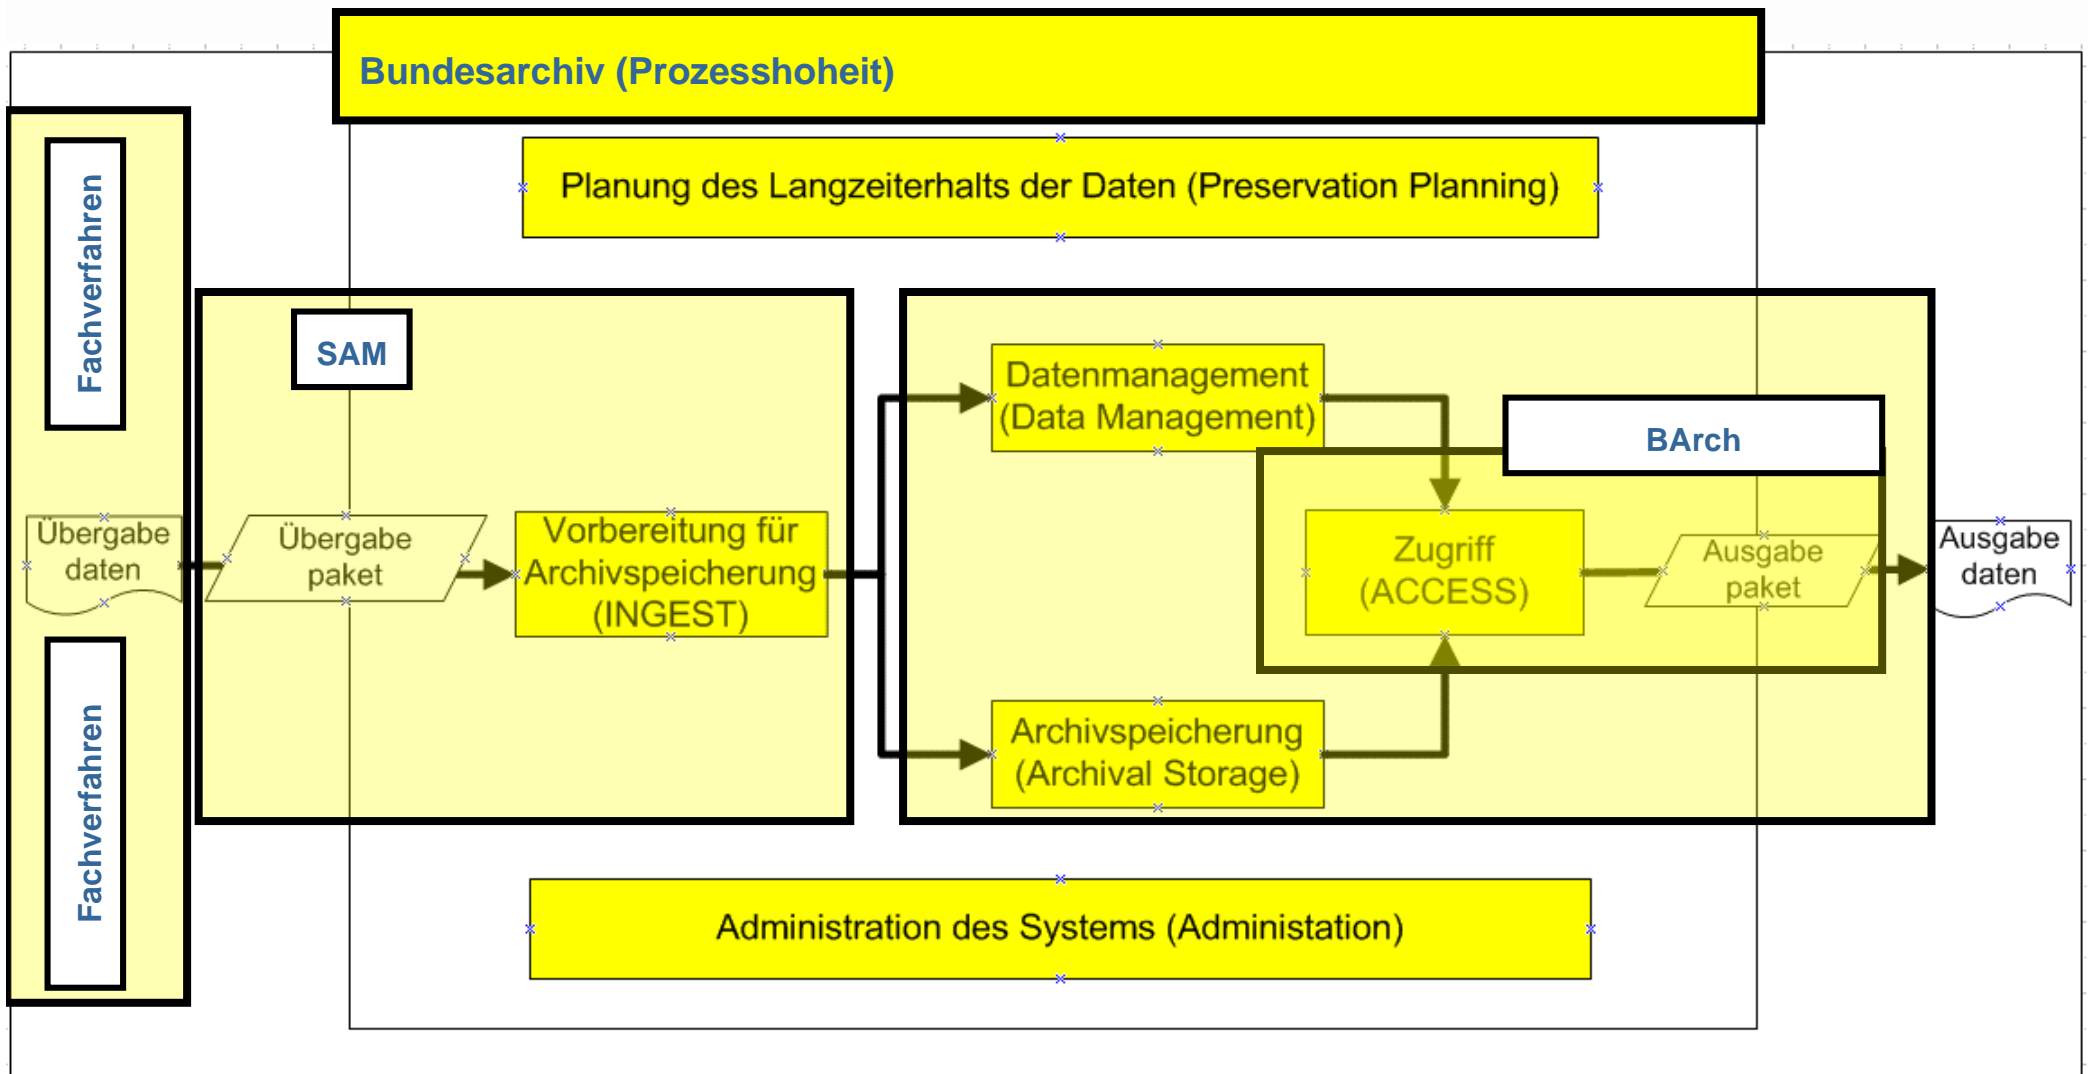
Bundesarchiv (Prozesshoheit)

Planung des Langzeiterhalts der Daten (Preservation Planning)

Fachverfahren

SAM

Datenmanagement (Data Management)

BArch

Übergabe daten

Übergabe paket

Vorbereitung für Archivspeicherung (INGEST)

Zugriff (ACCESS)

Ausgabe paket

Ausgabe daten

Fachverfahren

Archivspeicherung (Archival Storage)

Administration des Systems (Administation)